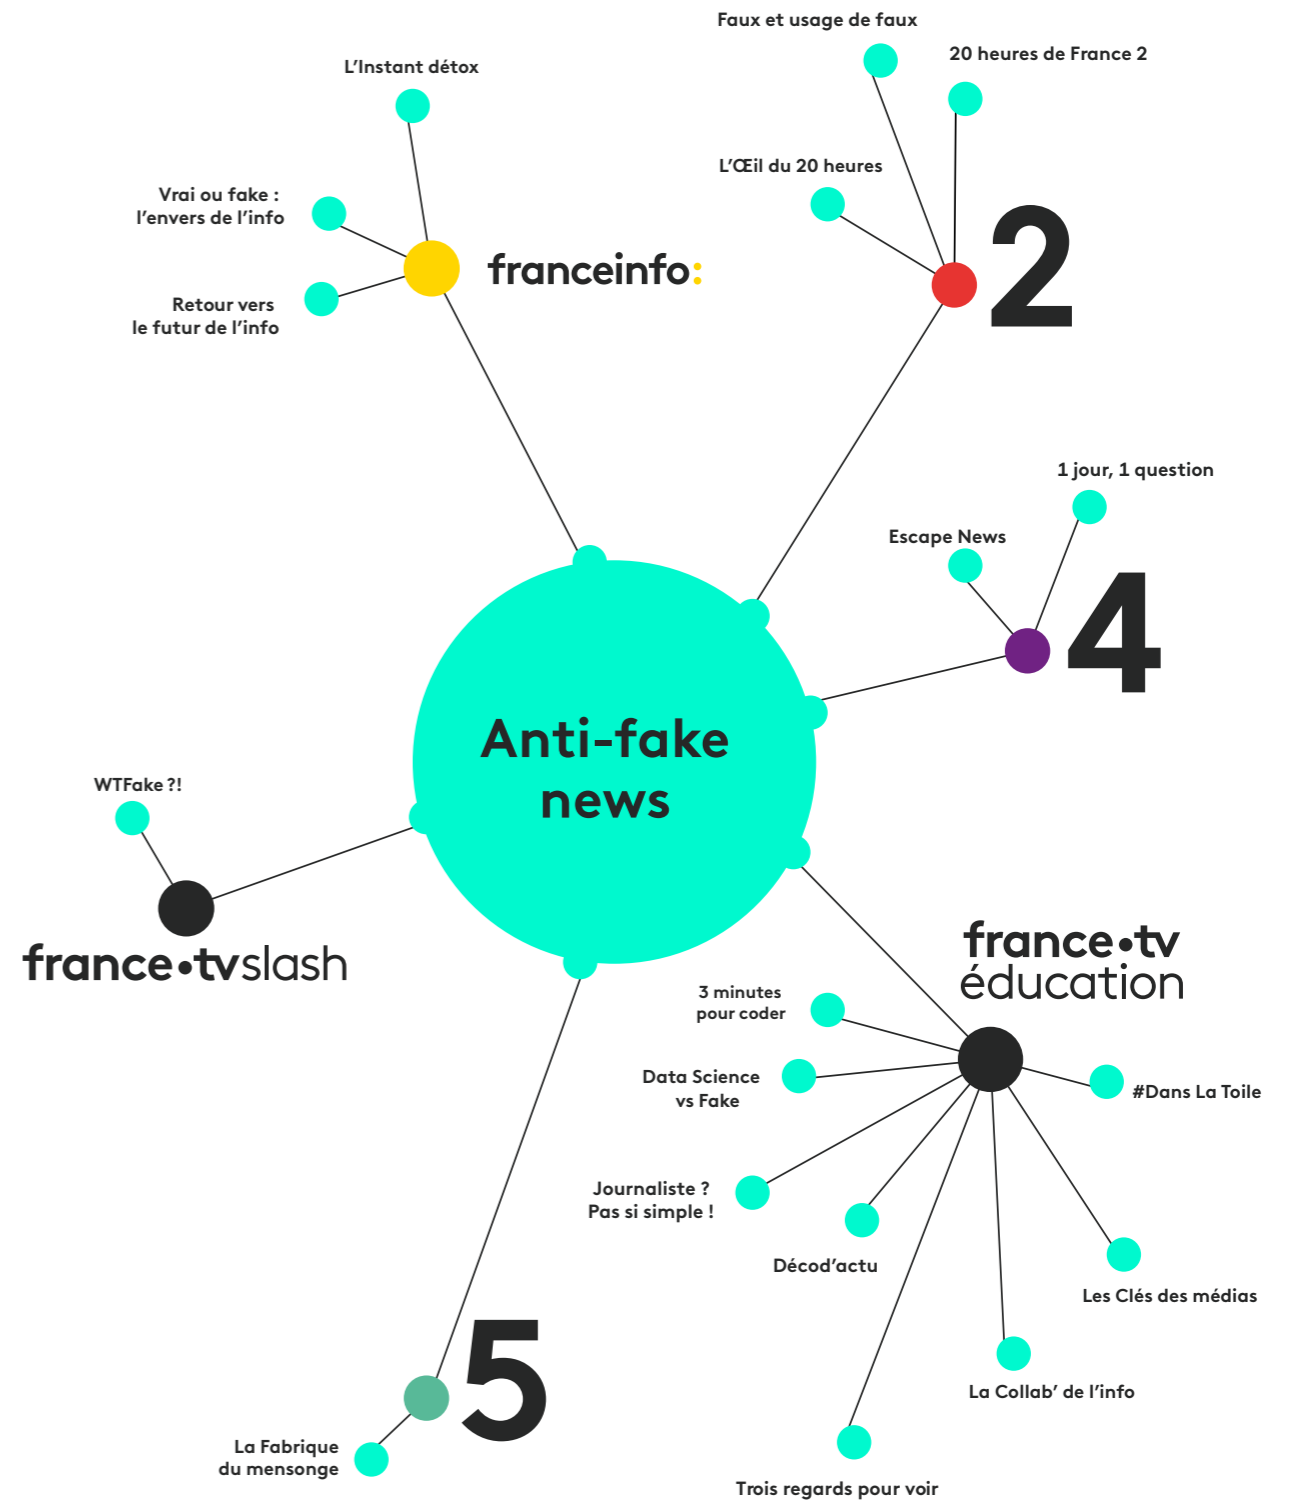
Faux et usage de faux

20 heures de France 2

L'Instant détox

L'Œil du 20 heures

Vrai ou fake : l'envers de l'info

franceinfo:

2

Retour vers le futur de l'info

1 jour, 1 question

Escape News

4

Anti-fake news

WTFake ?!

france•tvslash

france•tv éducation

3 minutes pour coder

Data Science vs Fake

#Dans La Toile

Journaliste ? Pas si simple !

Décod'actu

Les Clés des médias

La Collab' de l'info

5

La Fabrique du mensonge

Trois regards pour voir